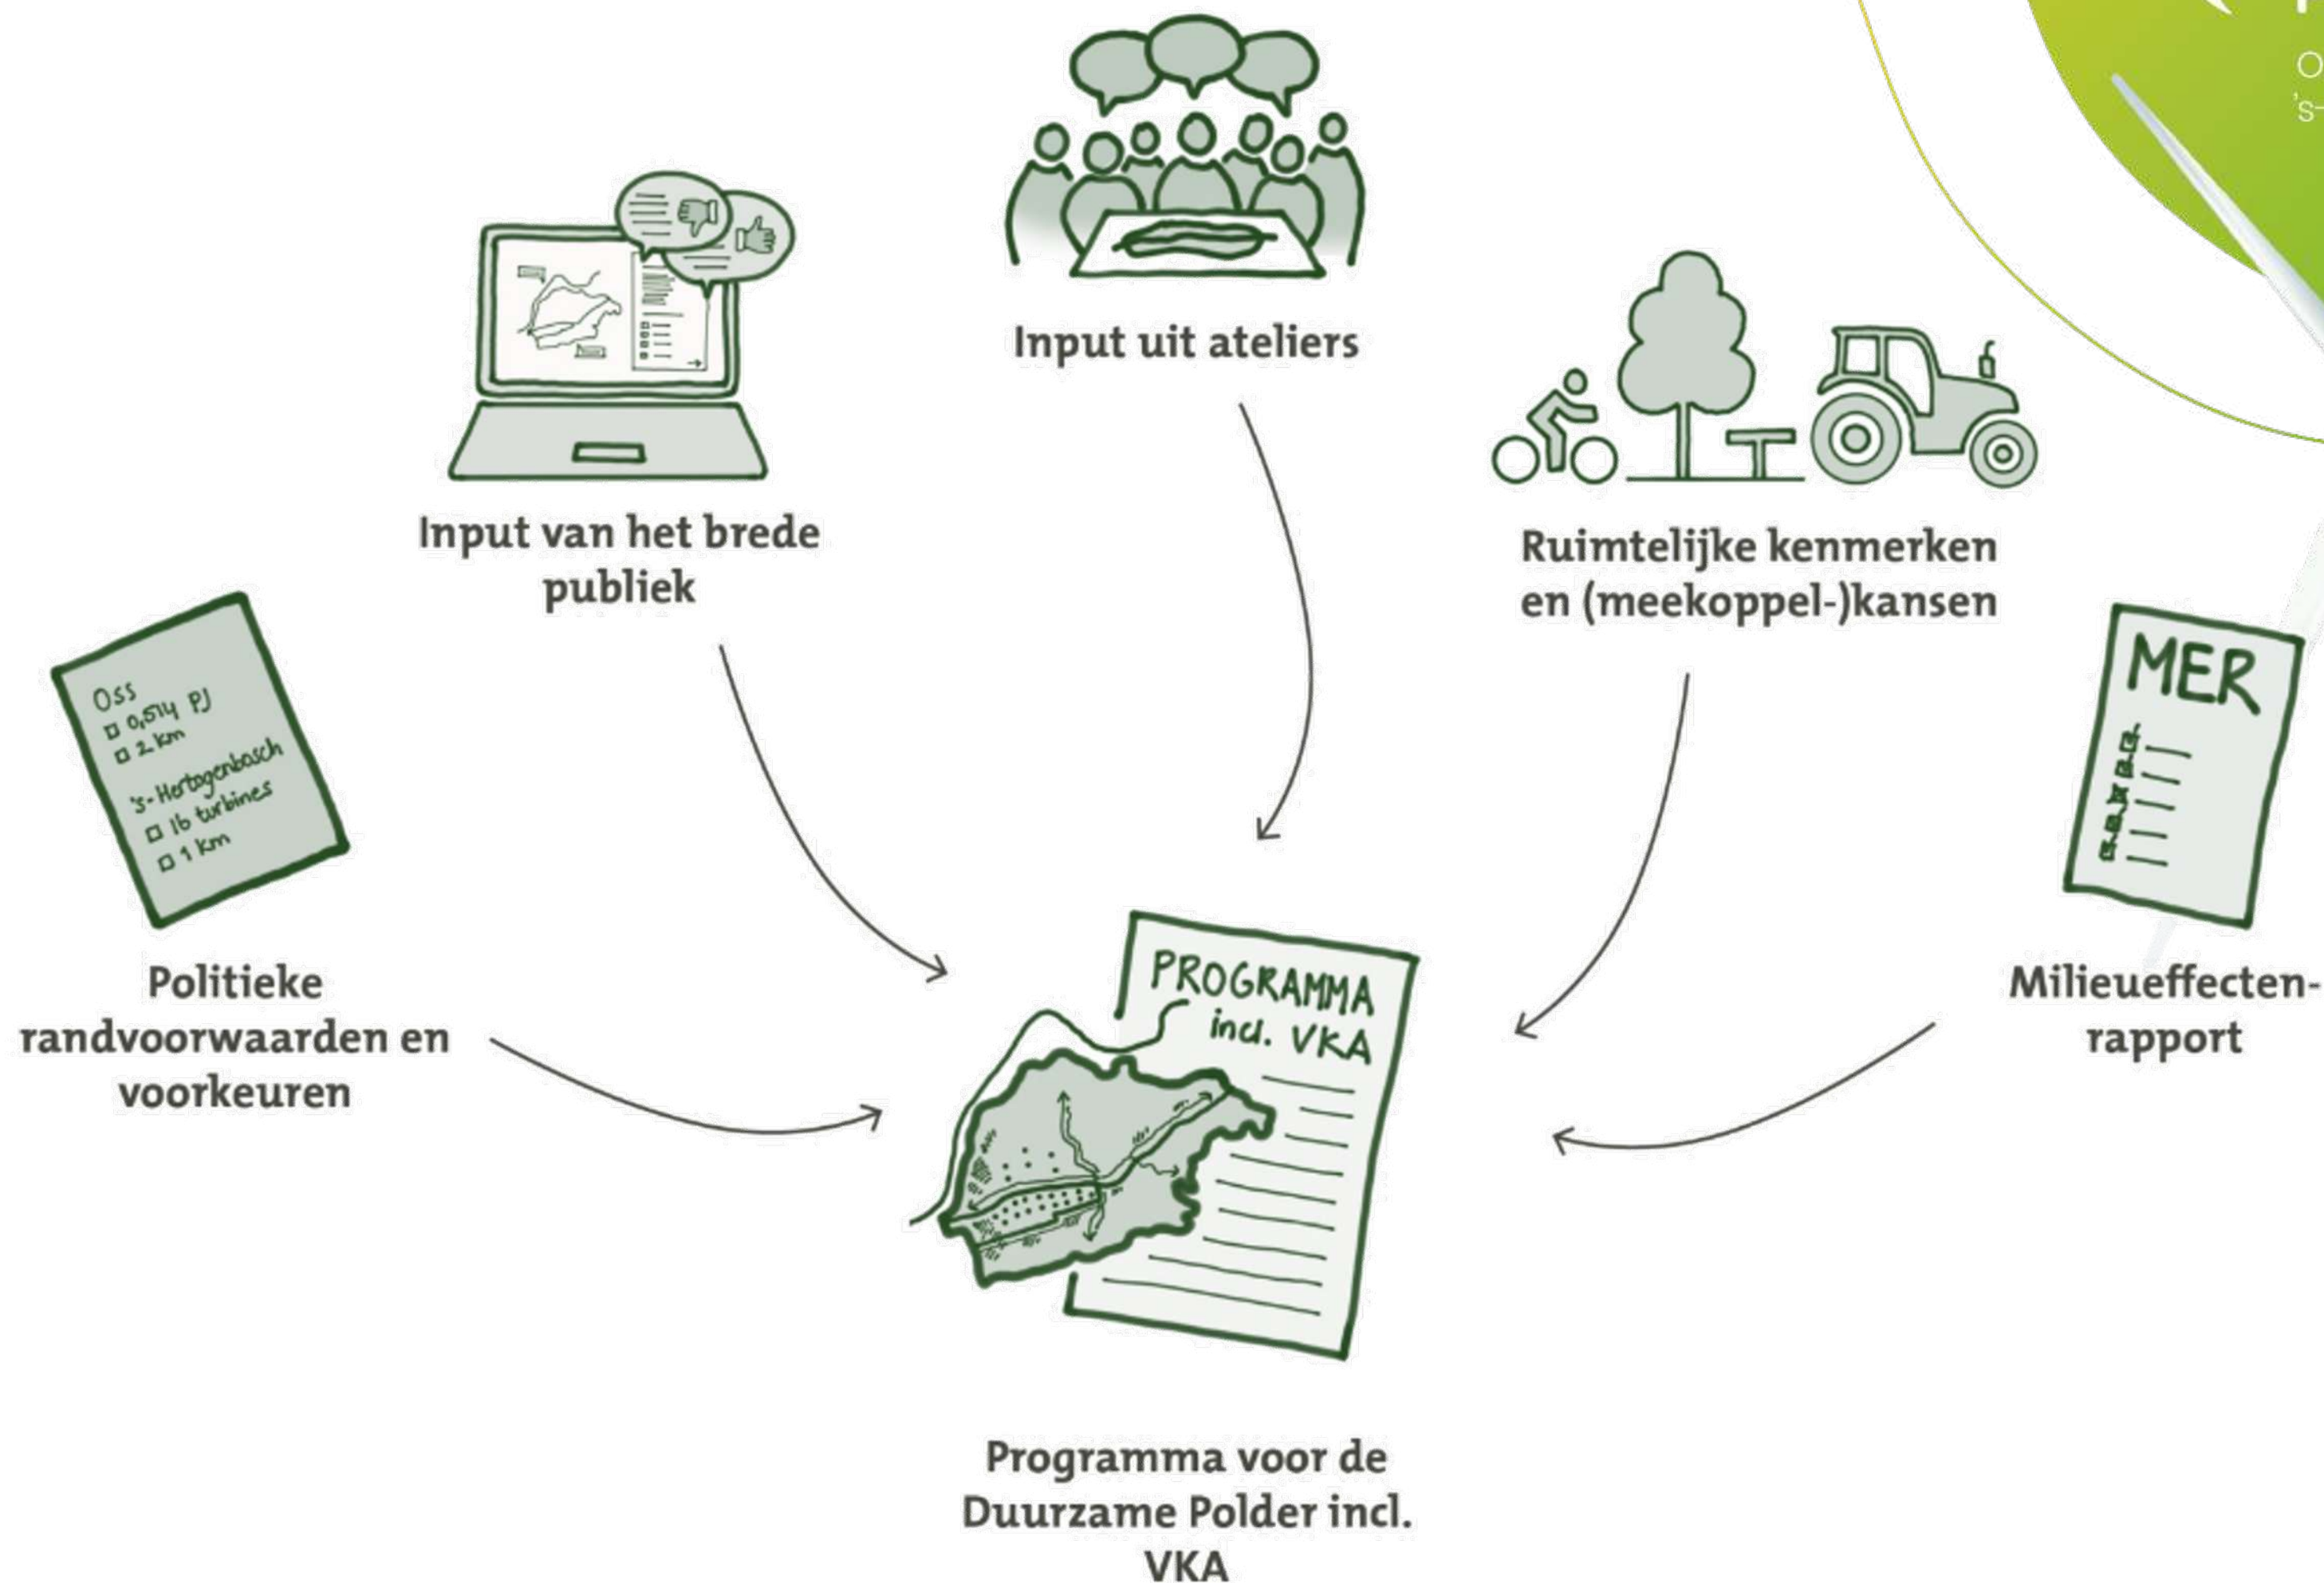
O
's-

Input uit ateliers

Input van het brede publiek

Ruimtelijke kenmerken en (meekoppel-)kansen

Oss
□ 0,514 PJ
□ 2 km
's-Hertogenbosch
□ 16 turbines
□ 1 km

MER
a.
b.
c.

Politieke randvoorwaarden en voorkeuren

PROGRAMMA incl. VKA

Milieueffecten-rapport

Programma voor de Duurzame Polder incl. VKA